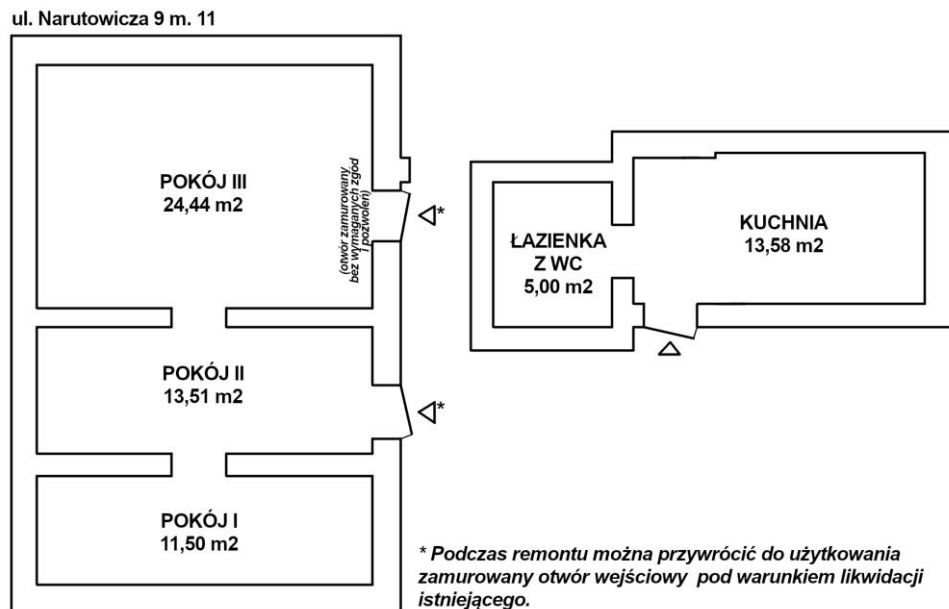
ul. Narutowicza 9 m. 11

POKÓJ III
24,44 m2

(otwór zamurowany bez wymaganych zgód i pozwoleń)

*

ŁAZIENKA
Z WC
5,00 m2

KUCHNIA
13,58 m2

POKÓJ II
13,51 m2

*

POKÓJ I
11,50 m2

* Podczas remontu można przywrócić do użytkowania zamurowany otwór wejściowy pod warunkiem likwidacji istniejącego.